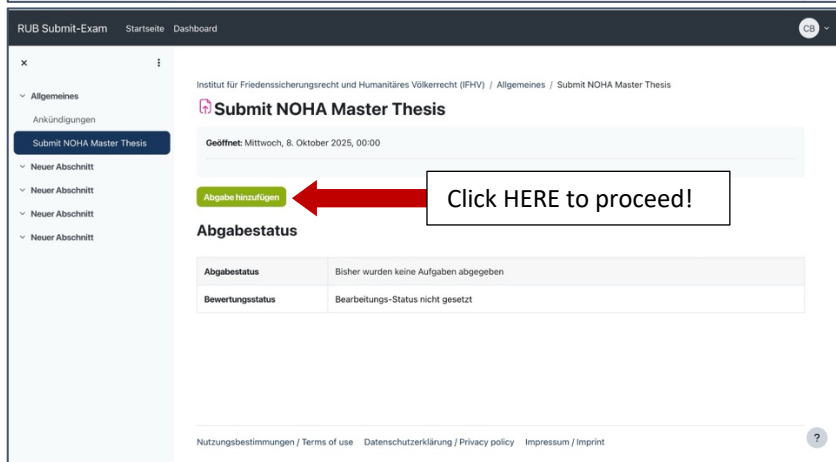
RUB Submit-Exam Startseite Dashboard

CB

×

Allgemeines

Ankündigungen

Submit NOHA Master Thesis

Neuer Abschnitt

Neuer Abschnitt

Neuer Abschnitt

Neuer Abschnitt

Institut für Friedenssicherungsrecht und Humanitäres Völkerrecht (IFHV) / Allgemeines / Submit NOHA Master Thesis

Submit NOHA Master Thesis

Geöffnet: Mittwoch, 8. Oktober 2025, 00:00

Abgabe hinzufügen

Click HERE to proceed!

Abgabestatus

| Abgabestatus | Bisher wurden keine Aufgaben abgegeben |
|---|---|
| Bewertungsstatus | Bearbeitungs-Status nicht gesetzt |

Nutzungsbestimmungen / Terms of use Datenschutzerklärung / Privacy policy Impressum / Imprint

?